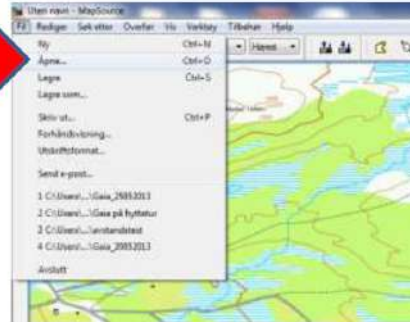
Uten navn - MapSource
Fil Rediger Søk etter Overfør Vis Verktøy Tilbehør Hjelp
Ny Ctrl+N
Åpne... Ctrl+O
Lagre Ctrl+S
Lagre som...
Skriv ut... Ctrl+P
Forhåndsvisning...
Utskriftformat...
Send e-post...
1 C:\Users\...\Gaia_29032013
2 C:\Users\...\Gaia på hyttetur
3 C:\Users\...\avstandstest
4 C:\Users\...\Gaia_29032013
Avslutt
Høyest